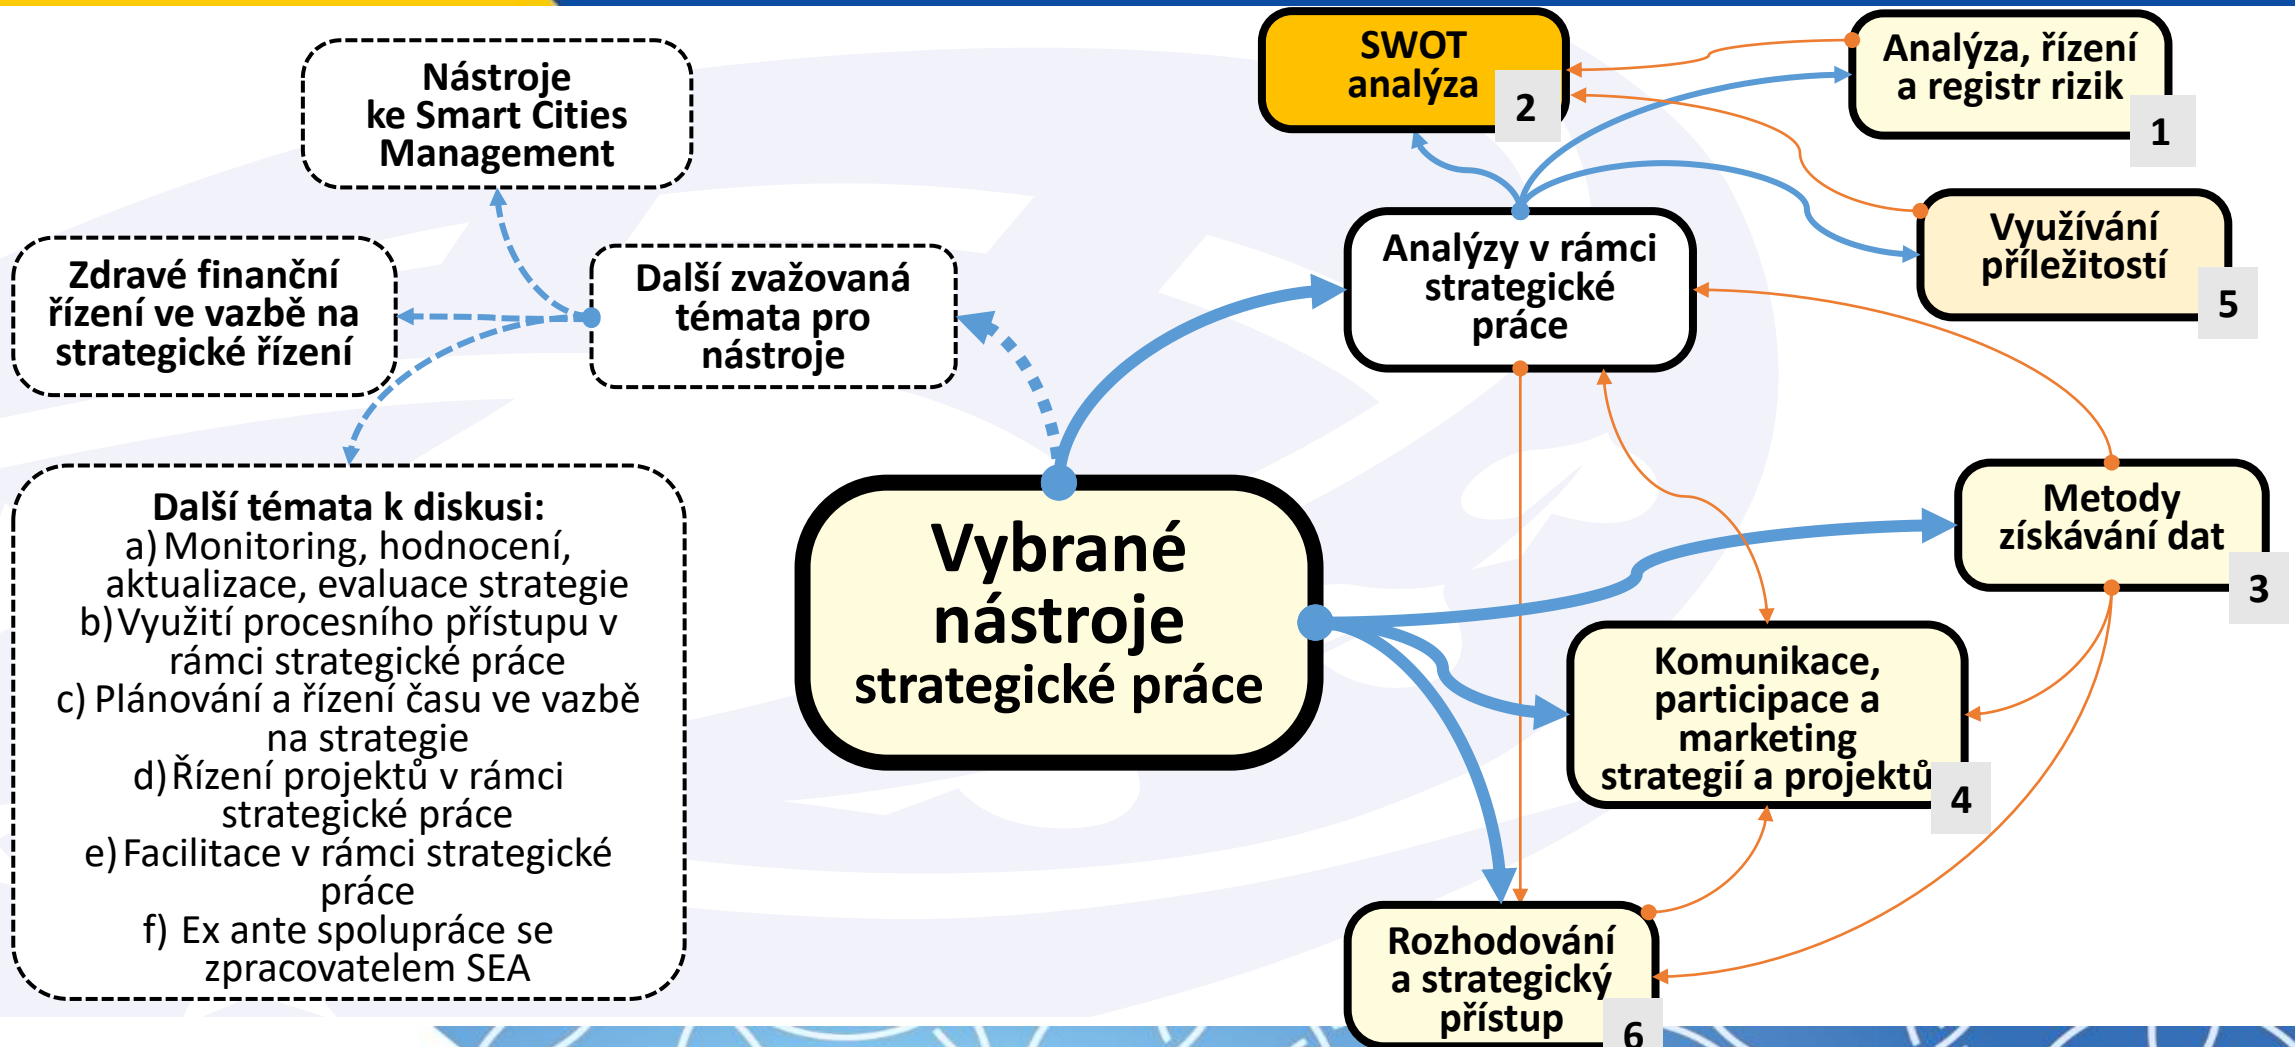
Nástroje ke Smart Cities Management

Zdravé finanční řízení ve vazbě na strategické řízení

Další zvažovaná témata pro nástroje

Další témata k diskusi:
a) Monitoring, hodnocení, aktualizace, evaluace strategie
b) Využití procesního přístupu v rámci strategické práce
c) Plánování a řízení času ve vazbě na strategie
d) Řízení projektů v rámci strategické práce
e) Facilitace v rámci strategické práce
f) Ex ante spolupráce se zpracovatelem SEA

Vybrané nástroje strategické práce

SWOT analýza 2

Analýza, řízení a registr rizik 1

Analýzy v rámci strategické práce

Využívání příležitostí 5

Metody získávání dat 3

Komunikace, participace a marketing strategií a projektů 4

Rozhodování a strategický přístup 6